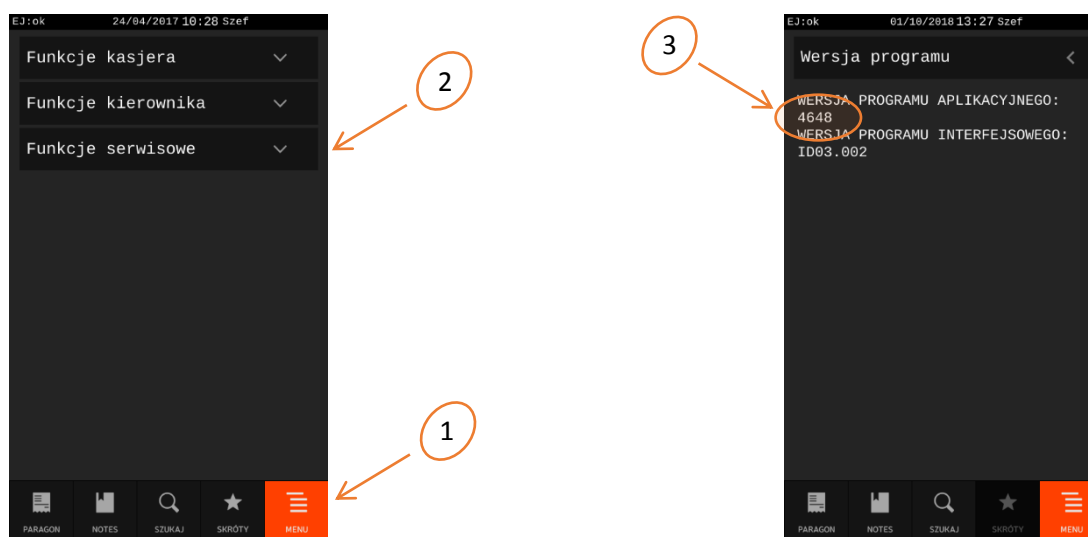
EJ:ok 24/04/2017 10:28 Szef

Funkcje kasjera

Funkcje kierownika

Funkcje serwisowe

PARAGON NOTES SZUKAJ SKRÓTY MENU

2

1

3

EJ:ok 01/10/2018 13:27 Szef

Wersja programu

WERSJA PROGRAMU APLIKACYJNEGO:
4648
WERSJA PROGRAMU INTERFEJSOWEGO:
ID03.002

PARAGON NOTES SZUKAJ SKRÓTY MENU